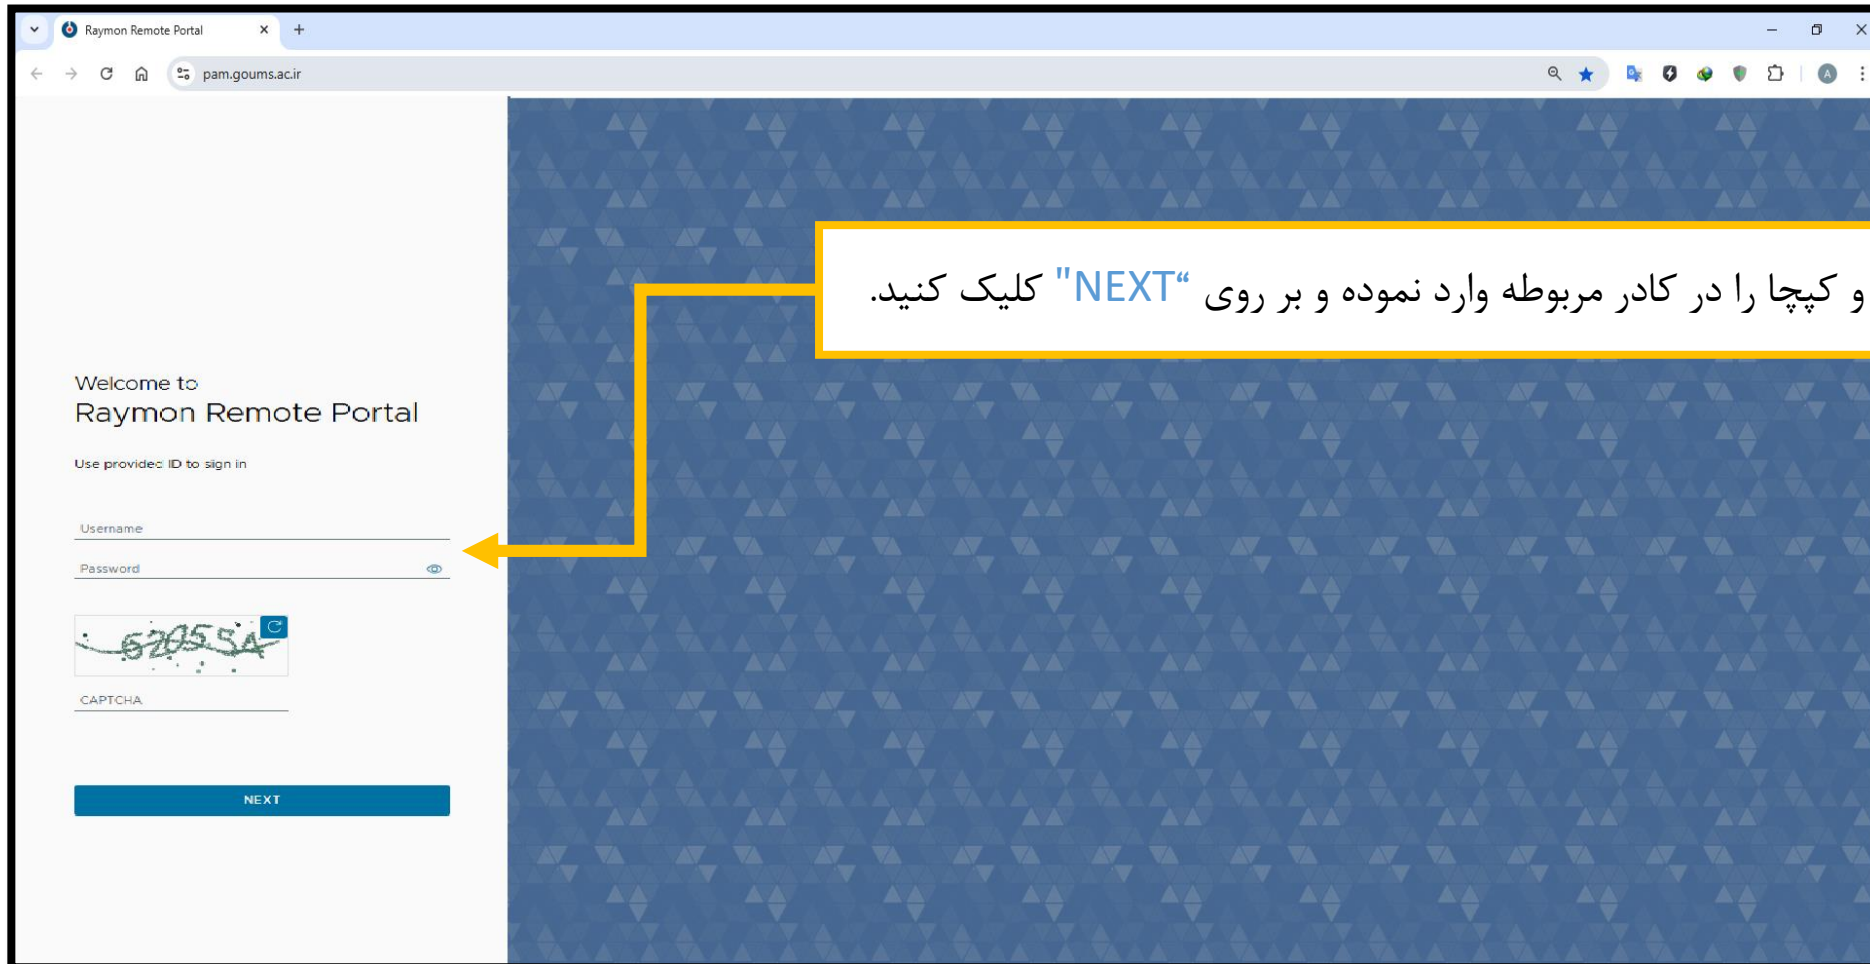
Raymon Remote Portal

pam.goums.ac.ir

و کپچا را در کادر مربوطه وارد نموده و بر روی "NEXT" کلیک کنید.

Welcome to
Raymon Remote Portal

Use provided ID to sign in

Username

Password

6205SA

CAPTCHA

NEXT